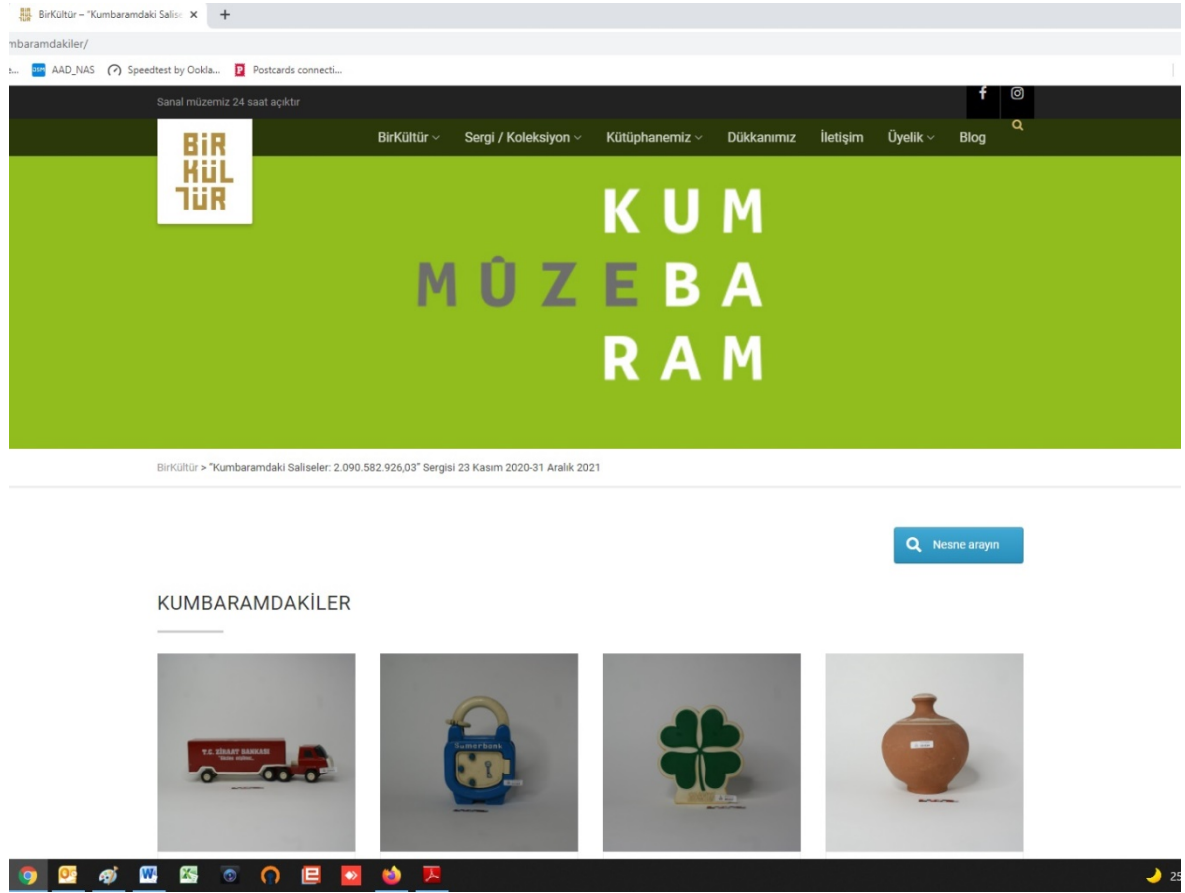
BirKültür – "Kumbaramdaki Salise ×  +

mbaramdakiler/

AAD_NAS  Speedtest by Ookla...  Postcards connecti...

Sanal müzemiz 24 saat açıktır

BİR KÜL TÜR

BirKültür  Sergi / Koleksiyon  Kütüphanemiz  Dükkanımız  İletişim  Üyelik  Blog

KUM
MÛZEBA
RAM

BirKültür > "Kumbaramdaki Saliseler: 2.090.582.926,03" Sergisi 23 Kasım 2020-31 Aralık 2021

Nesne arayın

KUMBARAMDAKİLER

T.C. ZİRAAT BANKASI

Sümerbank

25